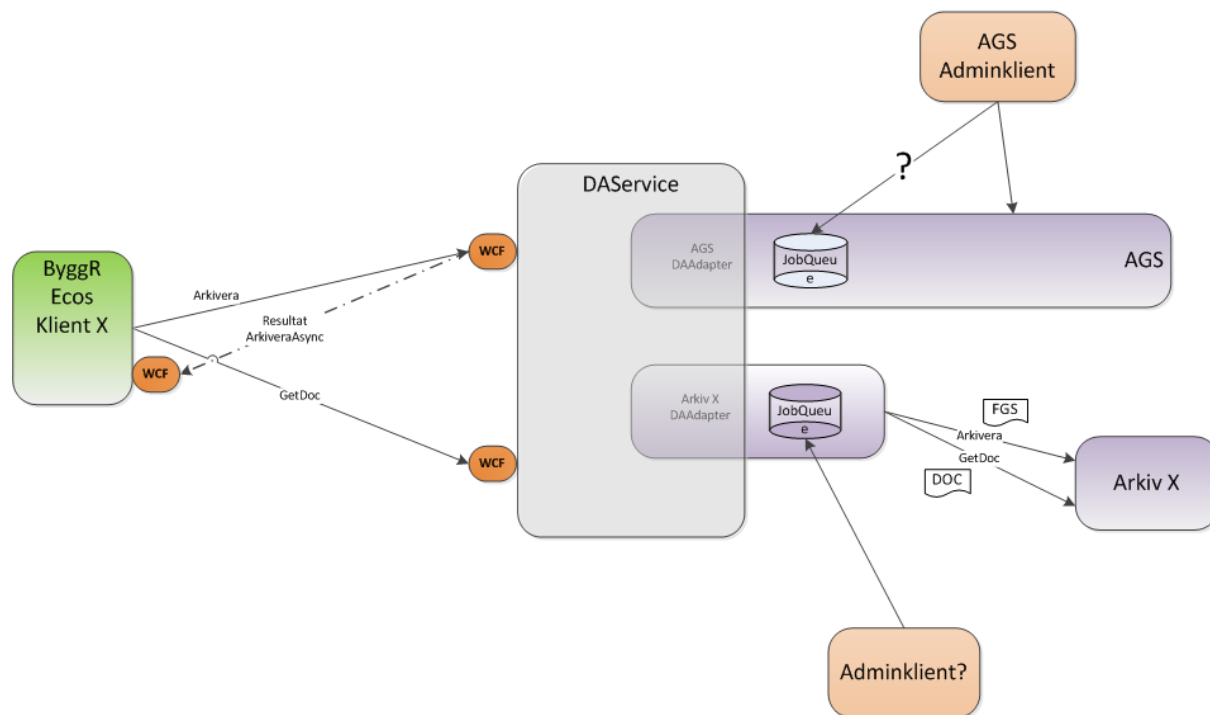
AGS Adminklient

?

DAService

AGS DAAdapter

JobQueue

AGS

ByggR Ecos Klient X

Arkivera

WCF

Resultat ArkiveraAsync

WCF

GetDoc

WCF

Arkiv X DAAdapter

JobQueue

FGS

Arkivera

GetDoc

DOC

Arkiv X

Adminklient?